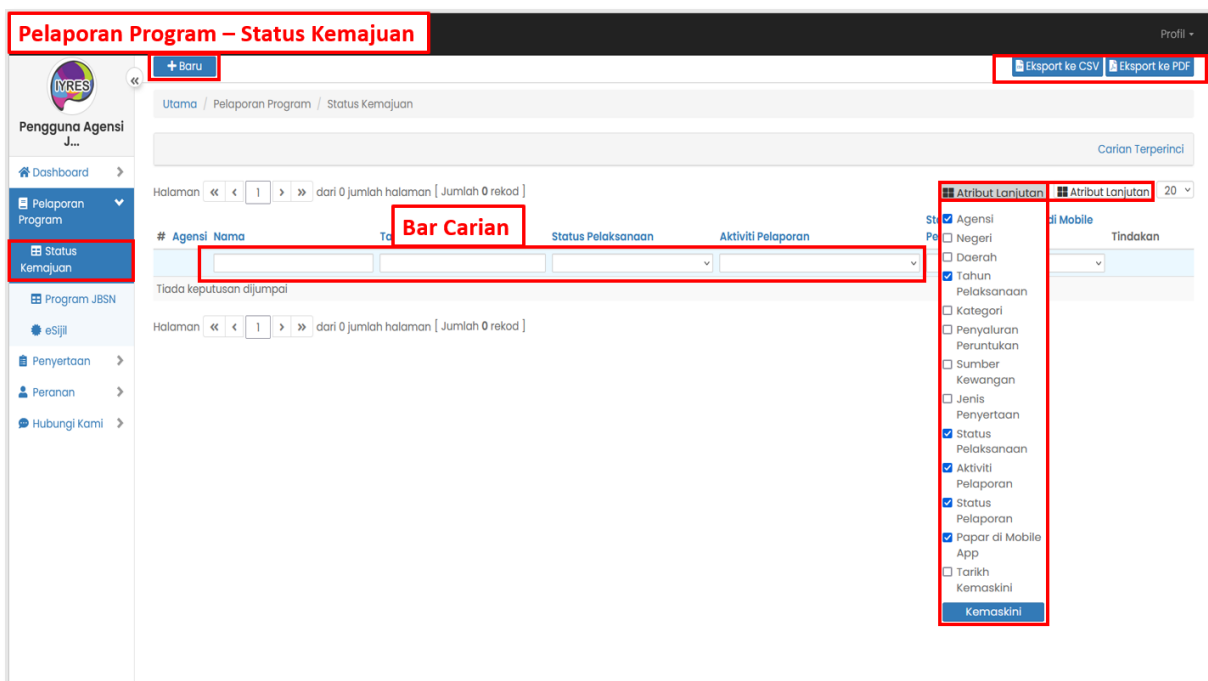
Pelaporan Program – Status Kemajuan

Profil

IYRES

Pengguna Agensi J...

«

Dashboard

Pelaporan Program

Status Kemajuan

Program JBSN

eSijil

Penyertaan

Peranan

Hubungi Kami

+ Baru

Eksport ke CSV

Eksport ke PDF

Utama / Pelaporan Program / Status Kemajuan

Carian Terperinci

Halaman « ‹ 1 › » dari 0 jumlah halaman [ Jumlah 0 rekod ]

Atribut Lanjutan

Atribut Lanjutan

20

Bar Carian

| # | Agensi | Nama | Ta | Status Pelaksanaan | Aktiviti Pelaporan | St Pe | di Mobile | Tindakan |
|---|---|---|---|---|---|---|---|---|

Tiada keputusan dijumpai

Halaman « ‹ 1 › » dari 0 jumlah halaman [ Jumlah 0 rekod ]

Agensi
Negeri
Daerah
Tahun Pelaksanaan
Kategori
Penyaluran Peruntukan
Sumber Kewangan
Jenis Penyertaan
Status Pelaksanaan
Aktiviti Pelaporan
Status Pelaporan
Papar di Mobile App
Tarikh Kemaskini

Kemaskini